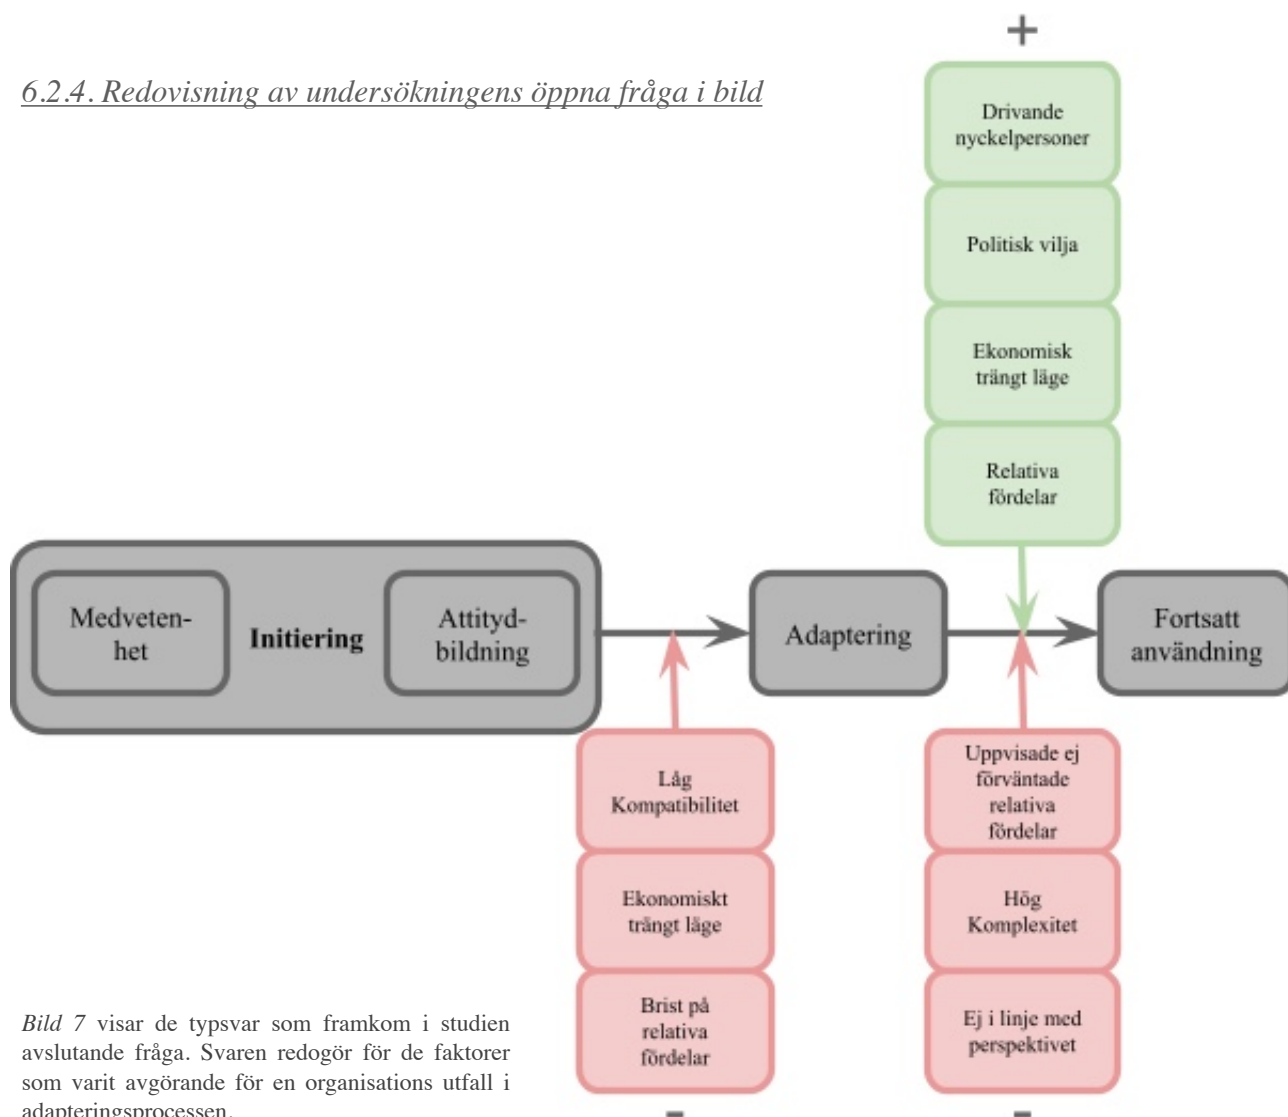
6.2.4. Redovisning av undersökningens öppna fråga i bild

+

Drivande nyckelpersoner

Politisk vilja

Ekonomisk trängt läge

Relativa fördelar

Medvetenhet

Initiering

Attitydbildning

Adaptering

Fortsatt användning

Låg Kompatibilitet

Ekonomiskt trängt läge

Brist på relativa fördelar

Uppvisade ej förväntade relativa fördelar

Hög Komplexitet

Ej i linje med perspektivet

Bild 7 visar de typsvar som framkom i studien avslutande fråga. Svaren redogör för de faktorer som varit avgörande för en organisations utfall i adapteringsprocessen.